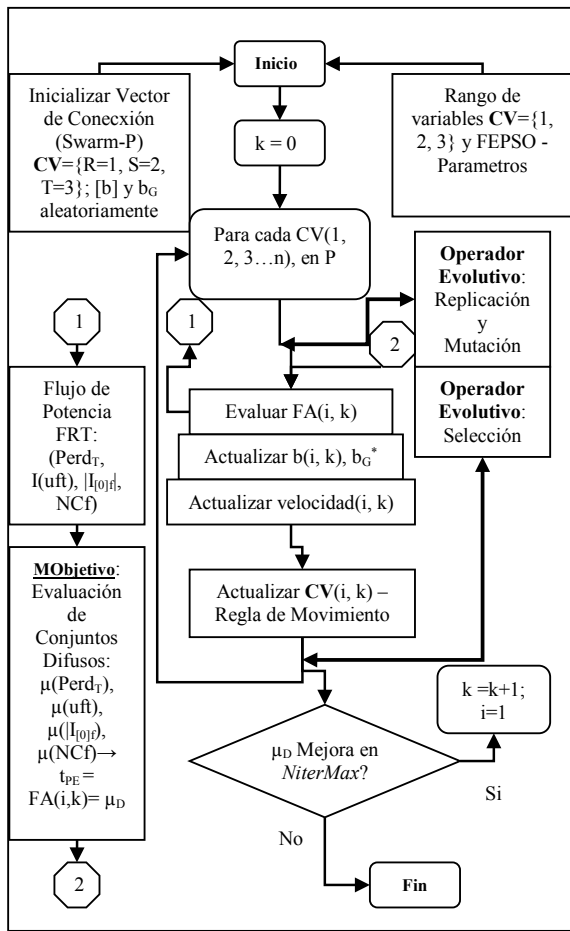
Inicio

Inicializar Vector de Conexción (Swarm-P) **CV**={R=1, S=2, T=3}; [b] y $b_G$ aleatoriamente

k = 0

Rango de variables **CV**={1, 2, 3} y FEPSO - Parametros

Para cada CV(1, 2, 3…n), en P

**Operador Evolutivo**: Replicación y Mutación

1

1

2

Flujo de Potencia FRT: (Perd$_T$, I(uft), $|I_{[0]f}|$, NCf)

Evaluar FA(i, k)

Actualizar b(i, k), $b_G^*$

Actualizar velocidad(i, k)

**Operador Evolutivo**: Selección

**MObjetivo**: Evaluación de Conjuntos Difusos: μ(Perd$_T$), μ(uft), μ($|I_{[0]f}$), μ(NCf)→ $t_{PE}$ = FA(i,k)= $\mu_D$

Actualizar **CV**(i, k) – Regla de Movimiento

k =k+1; i=1

$\mu_D$ Mejora en *NiterMax*?

Si

No

2

Fin